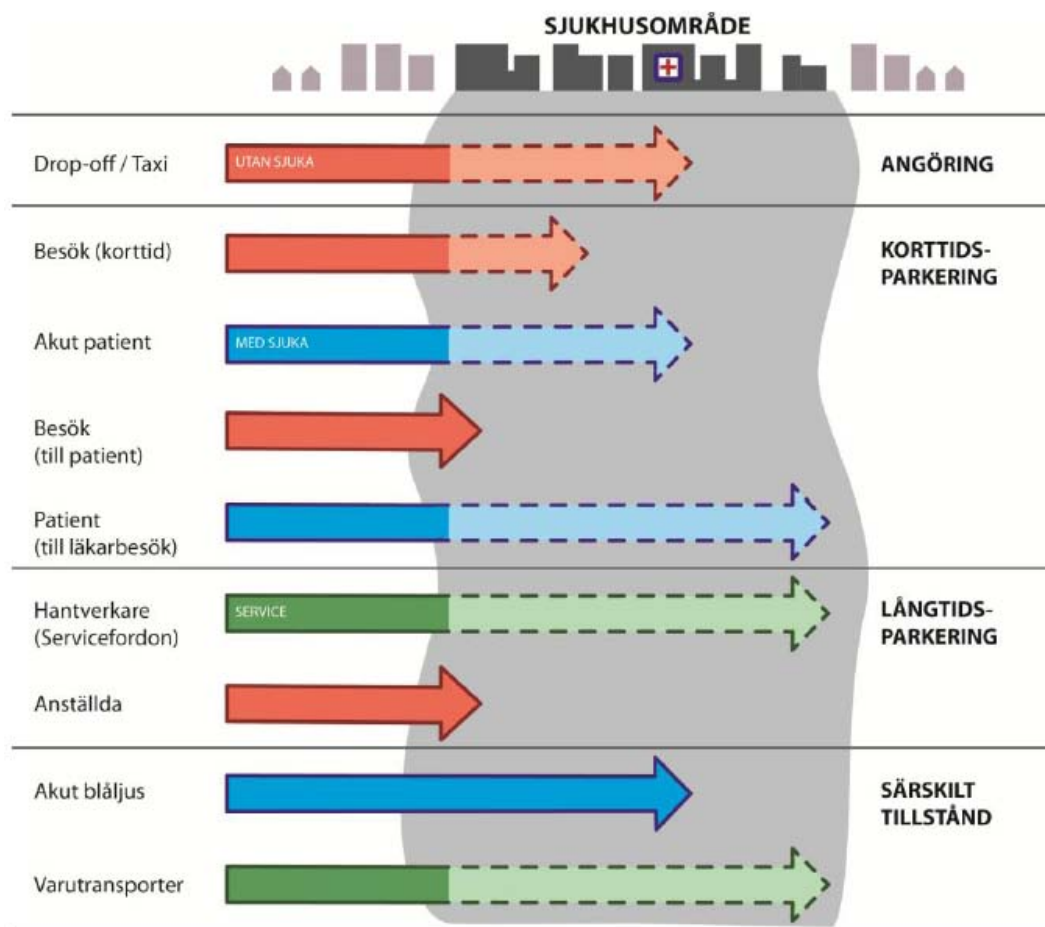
SJUKHUSOMRÅDE

Drop-off / Taxi
UTAN SJUKA
ANGÖRING

Besök (korttid)
KORTTIDS-PARKERING

Akut patient
MED SJUKA

Besök (till patient)

Patient (till läkarbesök)

Hantverkare (Servicefordon)
SERVICE
LÅNGTIDS-PARKERING

Anställda

Akut blåljus
SÄRSKILT TILLSTÅND

Varutransporter